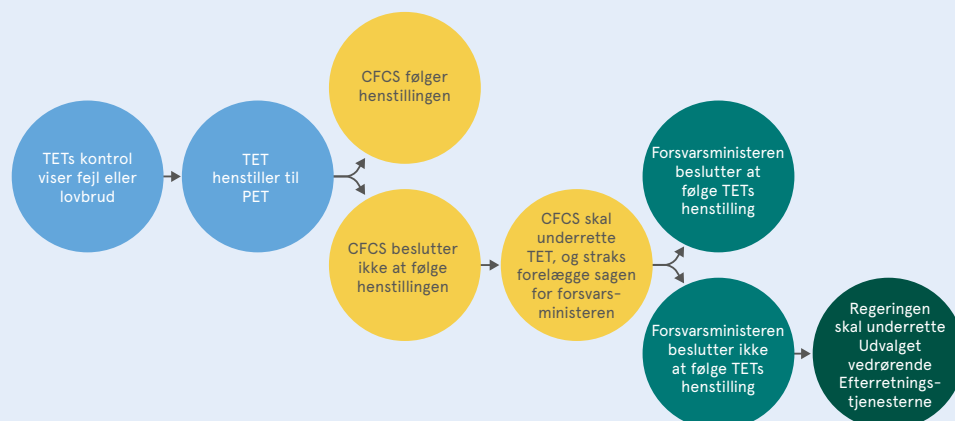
TETs kontrol viser fejl eller lovbrud

TET henstiller til PET

CFCS følger henstillingen

CFCS beslutter ikke at følge henstillingen

CFCS skal underrette TET, og straks forelægge sagen for forsvarsministeren

Forsvarsministeren beslutter at følge TETs henstilling

Forsvarsministeren beslutter ikke at følge TETs henstilling

Regeringen skal underrette Udvalget vedrørende Efterretningstjenesterne